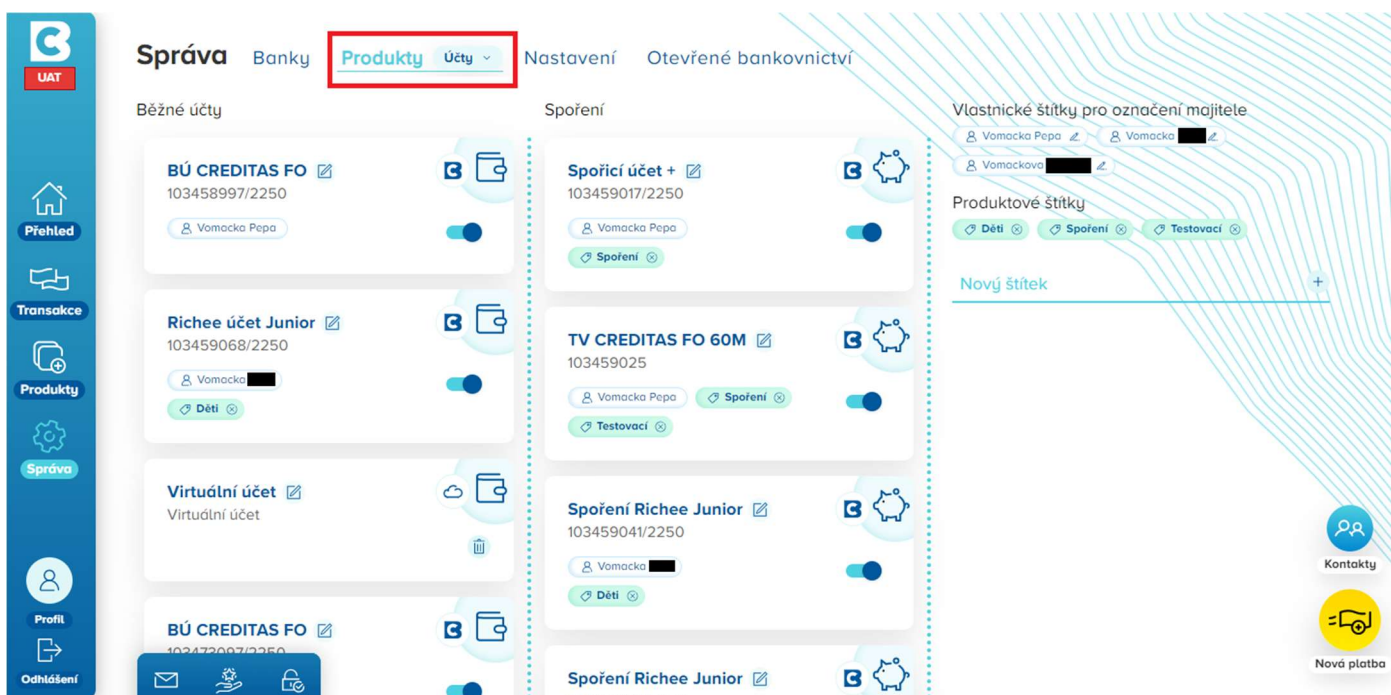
UAT

Přehled

Transakce

Produkty

Správa

Profil

Odhlášení

Správa Banky Produkty Účty Nastavení Otevřené bankovnictví

Běžné účty

BÚ CREDITAS FO
103458997/2250
Vomacka Pepa

Richee účet Junior
103459068/2250
Vomacka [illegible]
Děti

Virtuální účet
Virtuální účet

BÚ CREDITAS FO
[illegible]

Spoření

Spořicí účet +
103459017/2250
Vomacka Pepa
Spoření

TV CREDITAS FO 60M
103459025
Vomacka Pepa
Spoření
Testovací

Spoření Richee Junior
103459041/2250
Vomacka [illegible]
Děti

Spoření Richee Junior

Vlastnické štítky pro označení majitele
Vomacka Pepa
Vomacka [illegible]
Vomackova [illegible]

Produktové štítky
Děti
Spoření
Testovací

Nový štítek
+

Kontakty

Nová platba